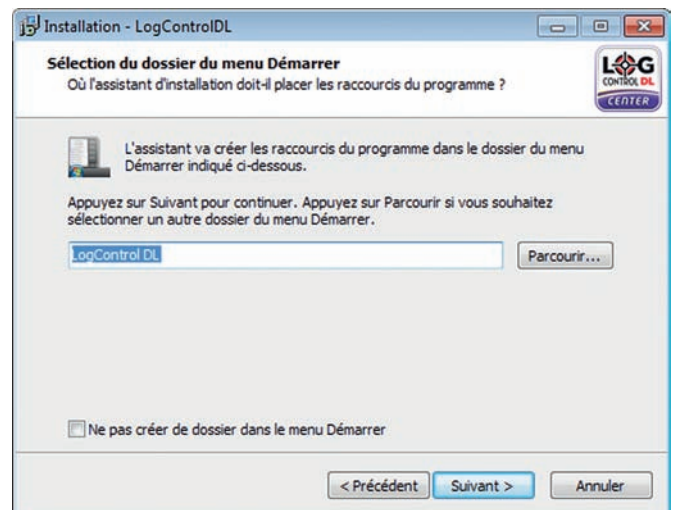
Installation - LogControlDL

Sélection du dossier du menu Démarrer
Où l'assistant d'installation doit-il placer les raccourcis du programme ?

LOG CONTROL DL CENTER

L'assistant va créer les raccourcis du programme dans le dossier du menu Démarrer indiqué ci-dessous.

Appuyez sur Suivant pour continuer. Appuyez sur Parcourir si vous souhaitez sélectionner un autre dossier du menu Démarrer.

LogControl DL

Parcourir...

Ne pas créer de dossier dans le menu Démarrer

< Précédent

Suivant >

Annuler